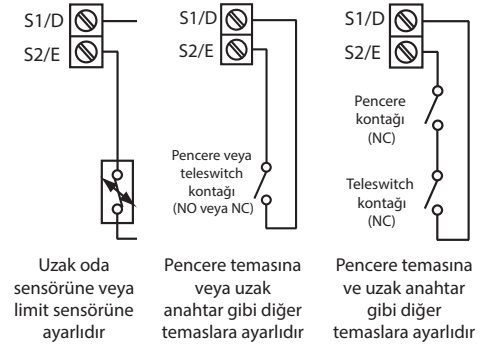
S1/D
S2/E

Uzak oda sensörüne veya limit sensörüne ayarlıdır

S1/D
S2/E

Pencere veya teleswitch kontağı (NO veya NC)

Pencere temasına veya uzak anahtar gibi diğer temaslara ayarlıdır

S1/D
S2/E

Pencere kontağı (NC)

Teleswitch kontağı (NC)

Pencere temasına ve uzak anahtar gibi diğer temaslara ayarlıdır